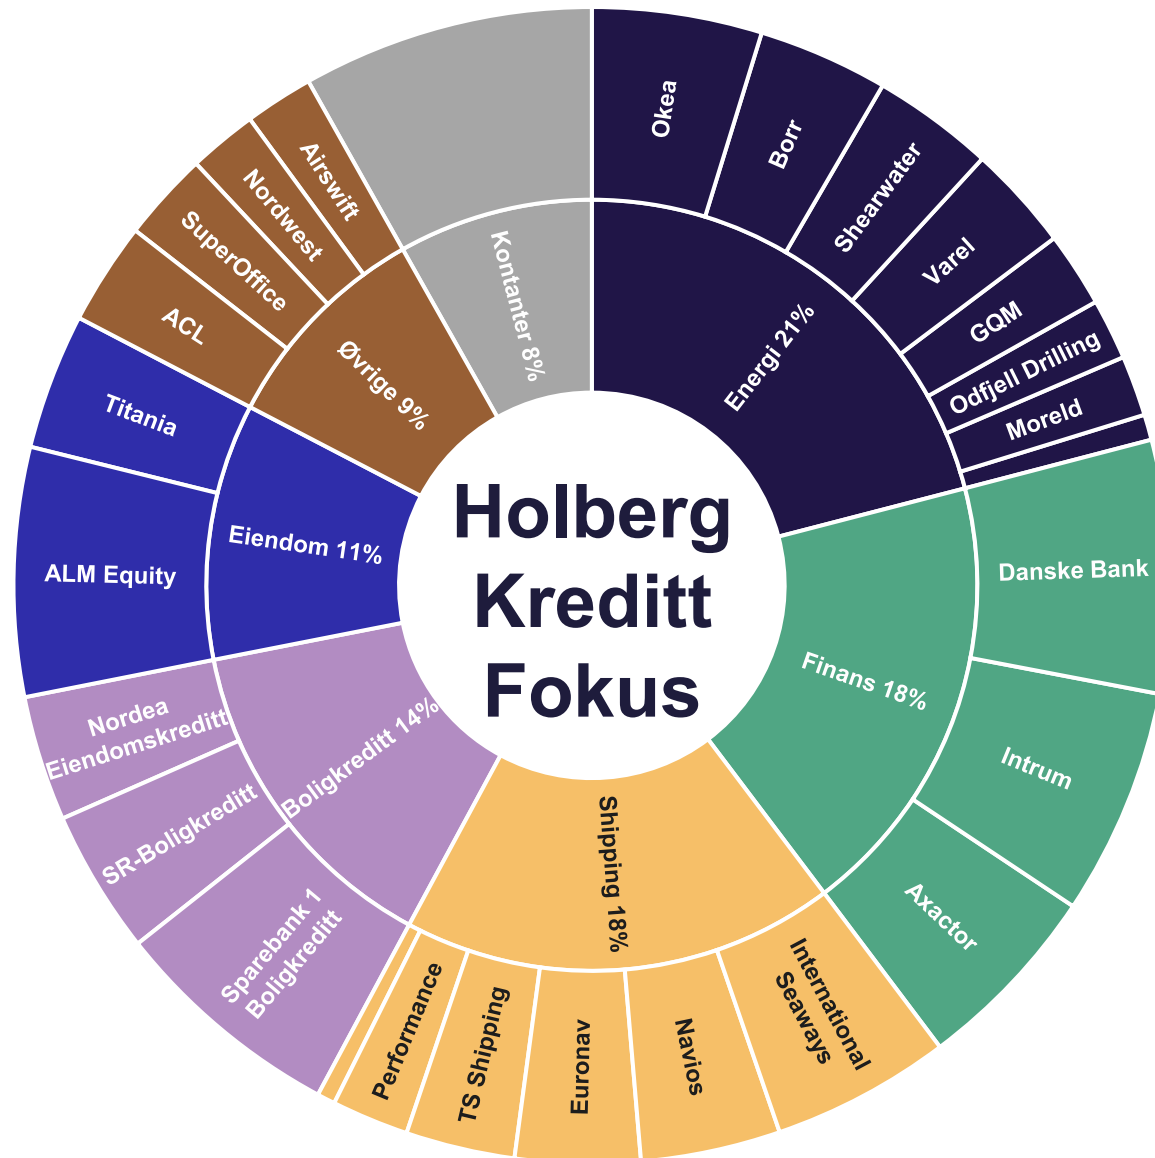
Holberg Kreditt Fokus

Energi 21%
Okea
Borr
Shearwater
Varel
GQM
Odfjell Drilling
Moreld

Finans 18%
Danske Bank
Intrum
Axactor

Shipping 18%
International Seaways
Navios
Euronav
TS Shipping
Performance

Boligkreditt 14%
Sparebank 1 Boligkreditt
SR-Boligkreditt
Nordea Eiendomskreditt

Eiendom 11%
ALM Equity
Titania

Øvrige 9%
ACL
SuperOffice
Nordwest
Airswift

Kontanter 8%